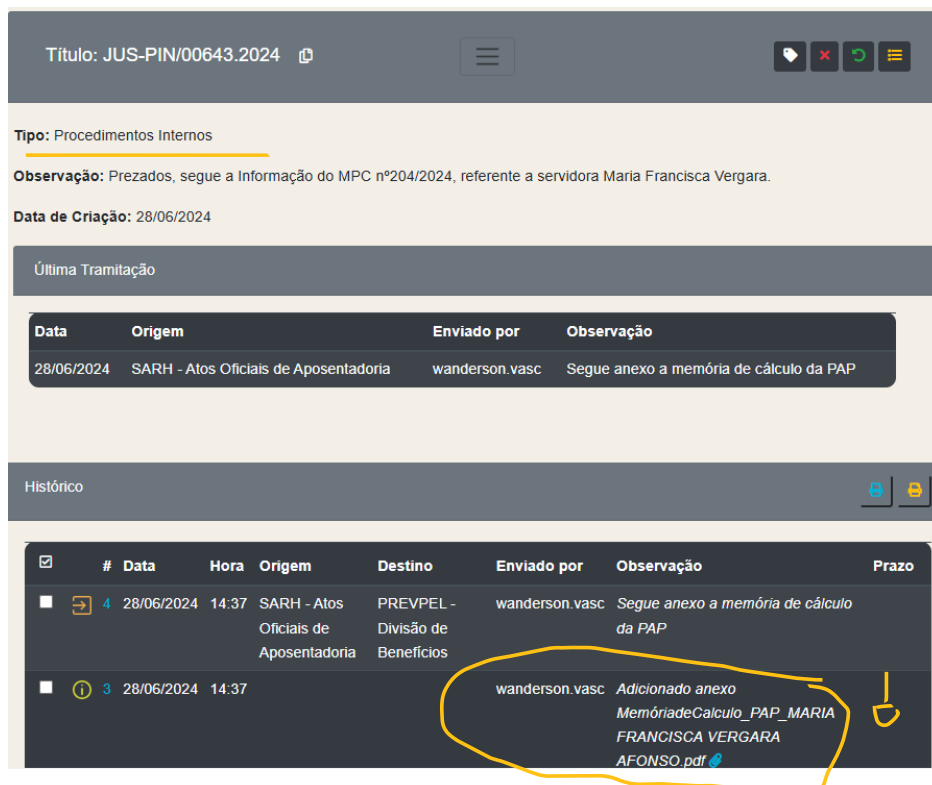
Título: JUS-PIN/00643.2024

Tipo: Procedimentos Internos

Observação: Prezados, segue a Informação do MPC nº204/2024, referente a servidora Maria Francisca Vergara.

Data de Criação: 28/06/2024

Última Tramitação

| Data | Origem | Enviado por | Observação |
|---|---|---|---|
| 28/06/2024 | SARH - Atos Oficiais de Aposentadoria | wanderson.vasc | Segue anexo a memória de cálculo da PAP |

Histórico

| | # | Data | Hora | Origem | Destino | Enviado por | Observação | Prazo |
|---|---|---|---|---|---|---|---|---|
| | 4 | 28/06/2024 | 14:37 | SARH - Atos Oficiais de Aposentadoria | PREVPEL - Divisão de Benefícios | wanderson.vasc | Segue anexo a memória de cálculo da PAP | |
| | 3 | 28/06/2024 | 14:37 | | | wanderson.vasc | Adicionado anexo MemóriadeCalculo_PAP_MARIA FRANCISCA VERGARA AFONSO.pdf | |